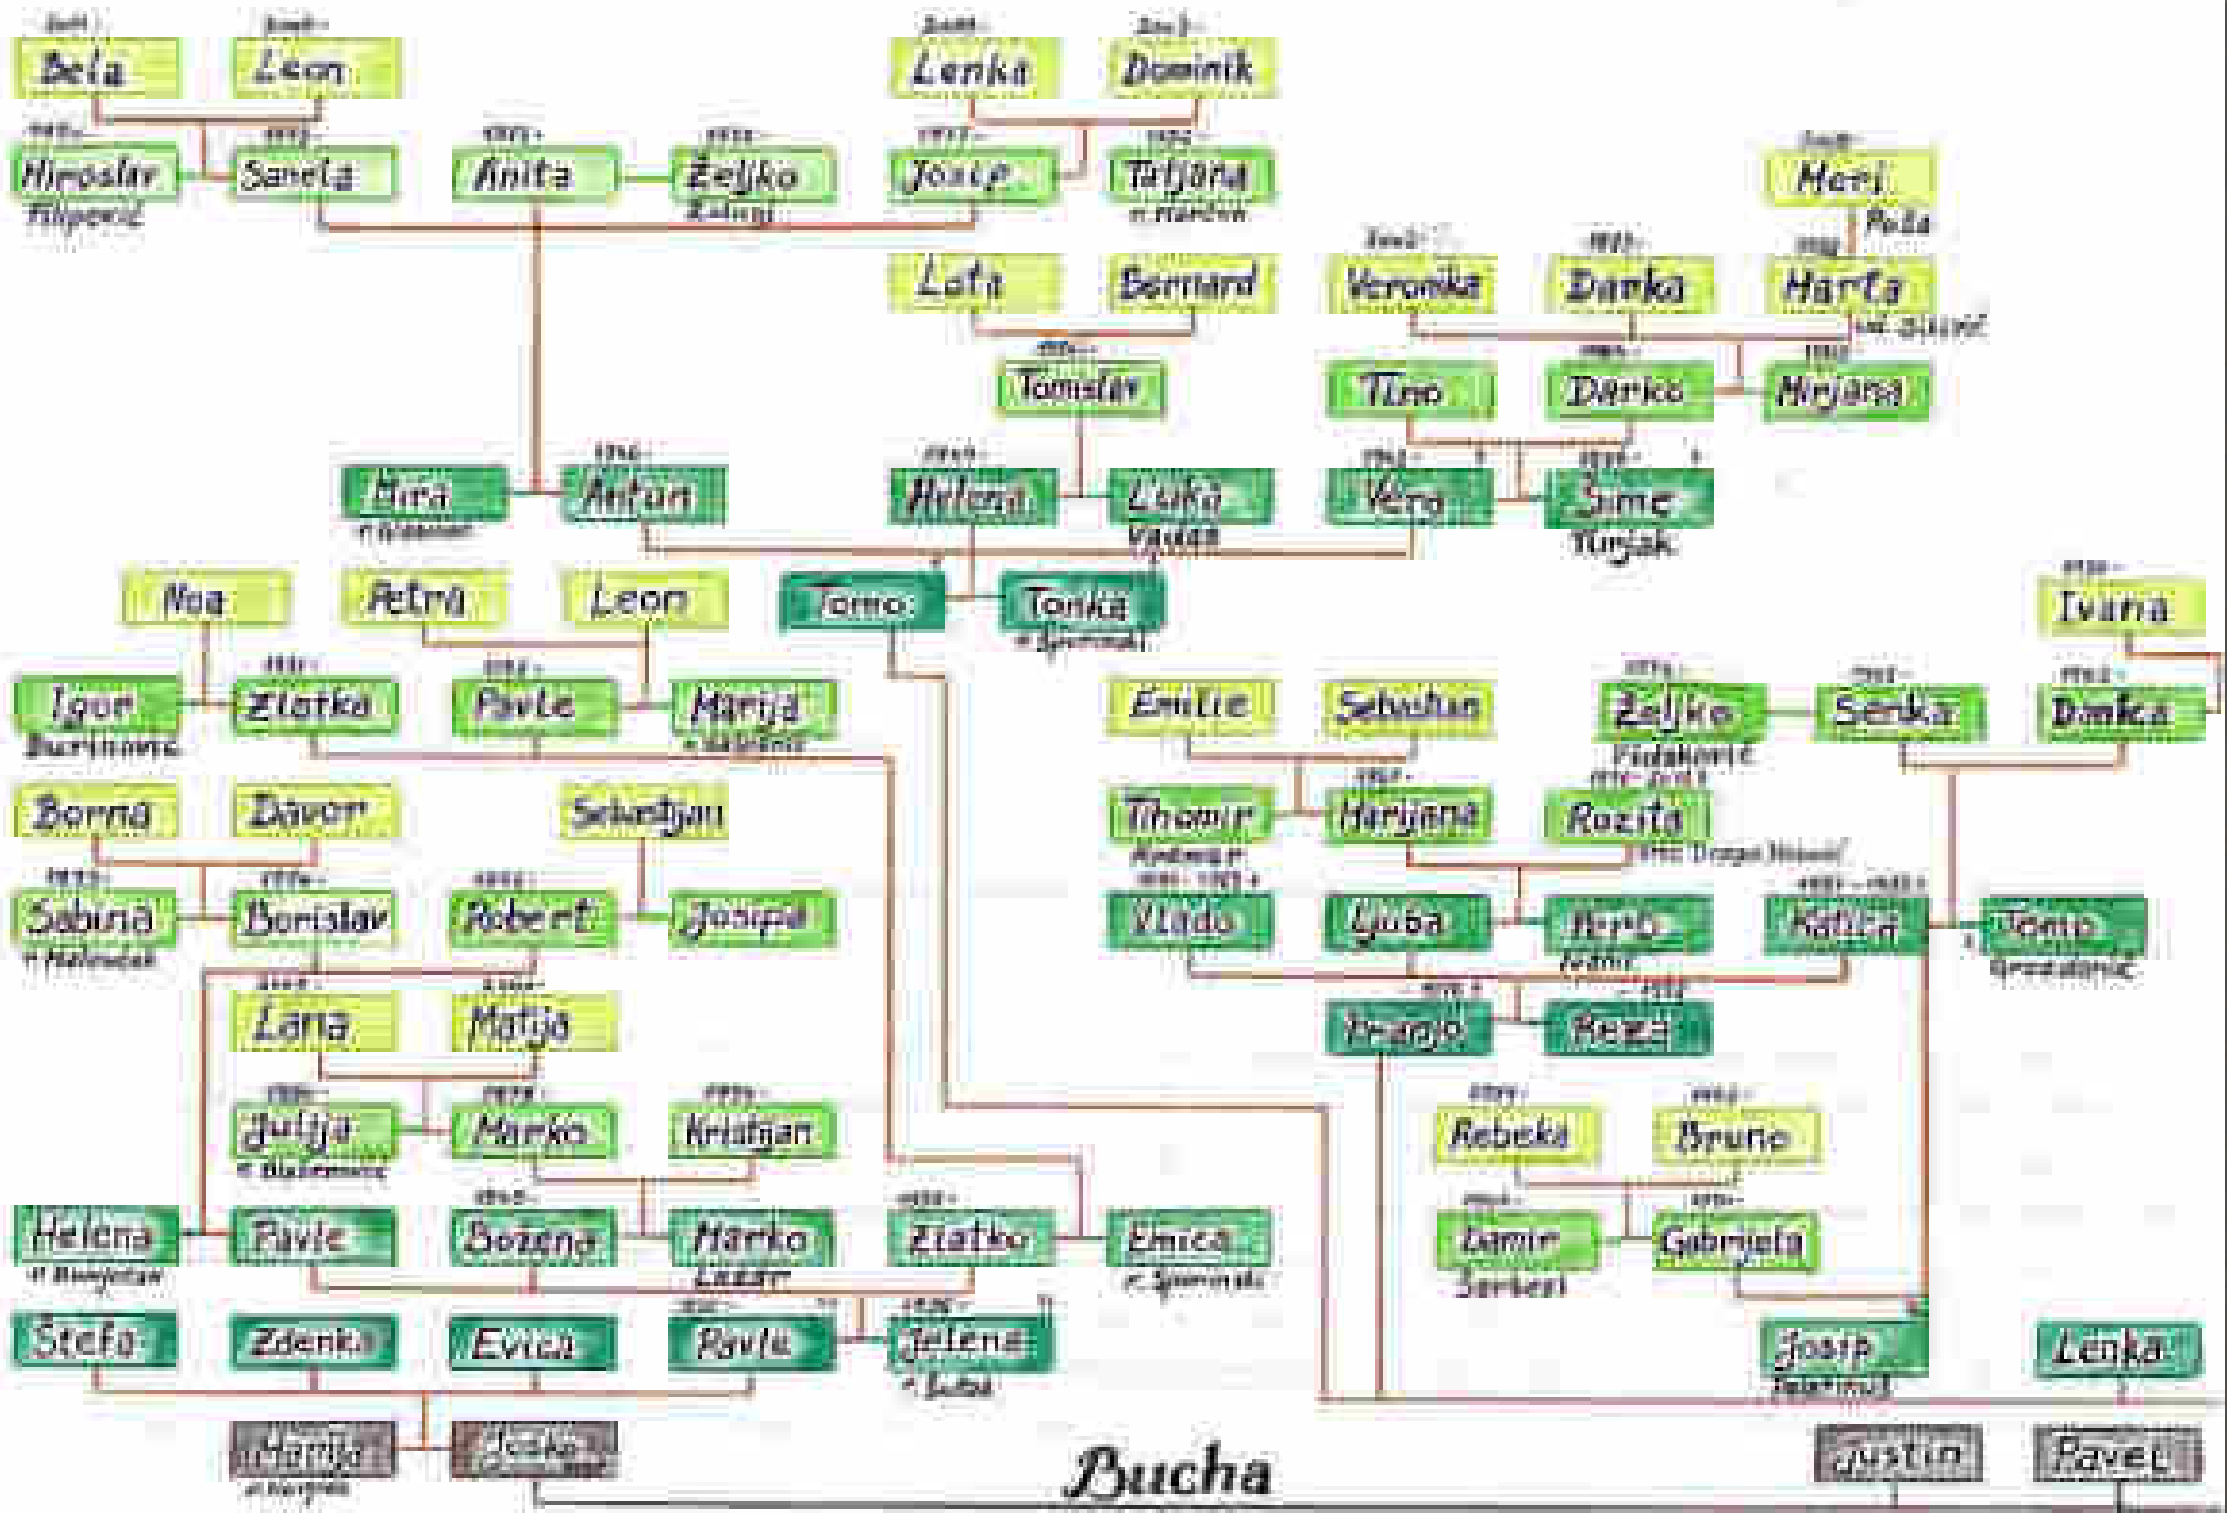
Bela
Leon
Lenka
Dominik
Miroslav Filipović
Sanela
Anita
Željko
Josip
Tatjana
Marij
Pejić
Lota
Bernard
Veronika
Danka
Marta
Tomislav
Tino
Darko
Mirjana
Mira
Antun
Helena
Luka Vadas
Vera
Šime Turjak
Noa
Petra
Leon
Tomo
Tonka
Ivana
Igor
Zlatka
Pavle
Marija
Emilie
Sebastian
Željko Vidaković
Senka
Danka
Borna
Davor
Sebastijan
Tihomir
Marijana
Rozita
Sabina
Borislav
Robert
Josipa
Vlado
Ljuba
Pero
Katica
Tomo Grozdanić
Lana
Matija
Franjo
Rezica
Julija
Marko
Kristijan
Rebeka
Bruno
Helena
Pavle
Božena
Marko Lazar
Zlatko
Emica
Damir Serbest
Gabrijela
Štefa
Zdenka
Evica
Pavle
Jelena
Josip
Lenka
Marija
Josip
Bucha
Justin
Pavel